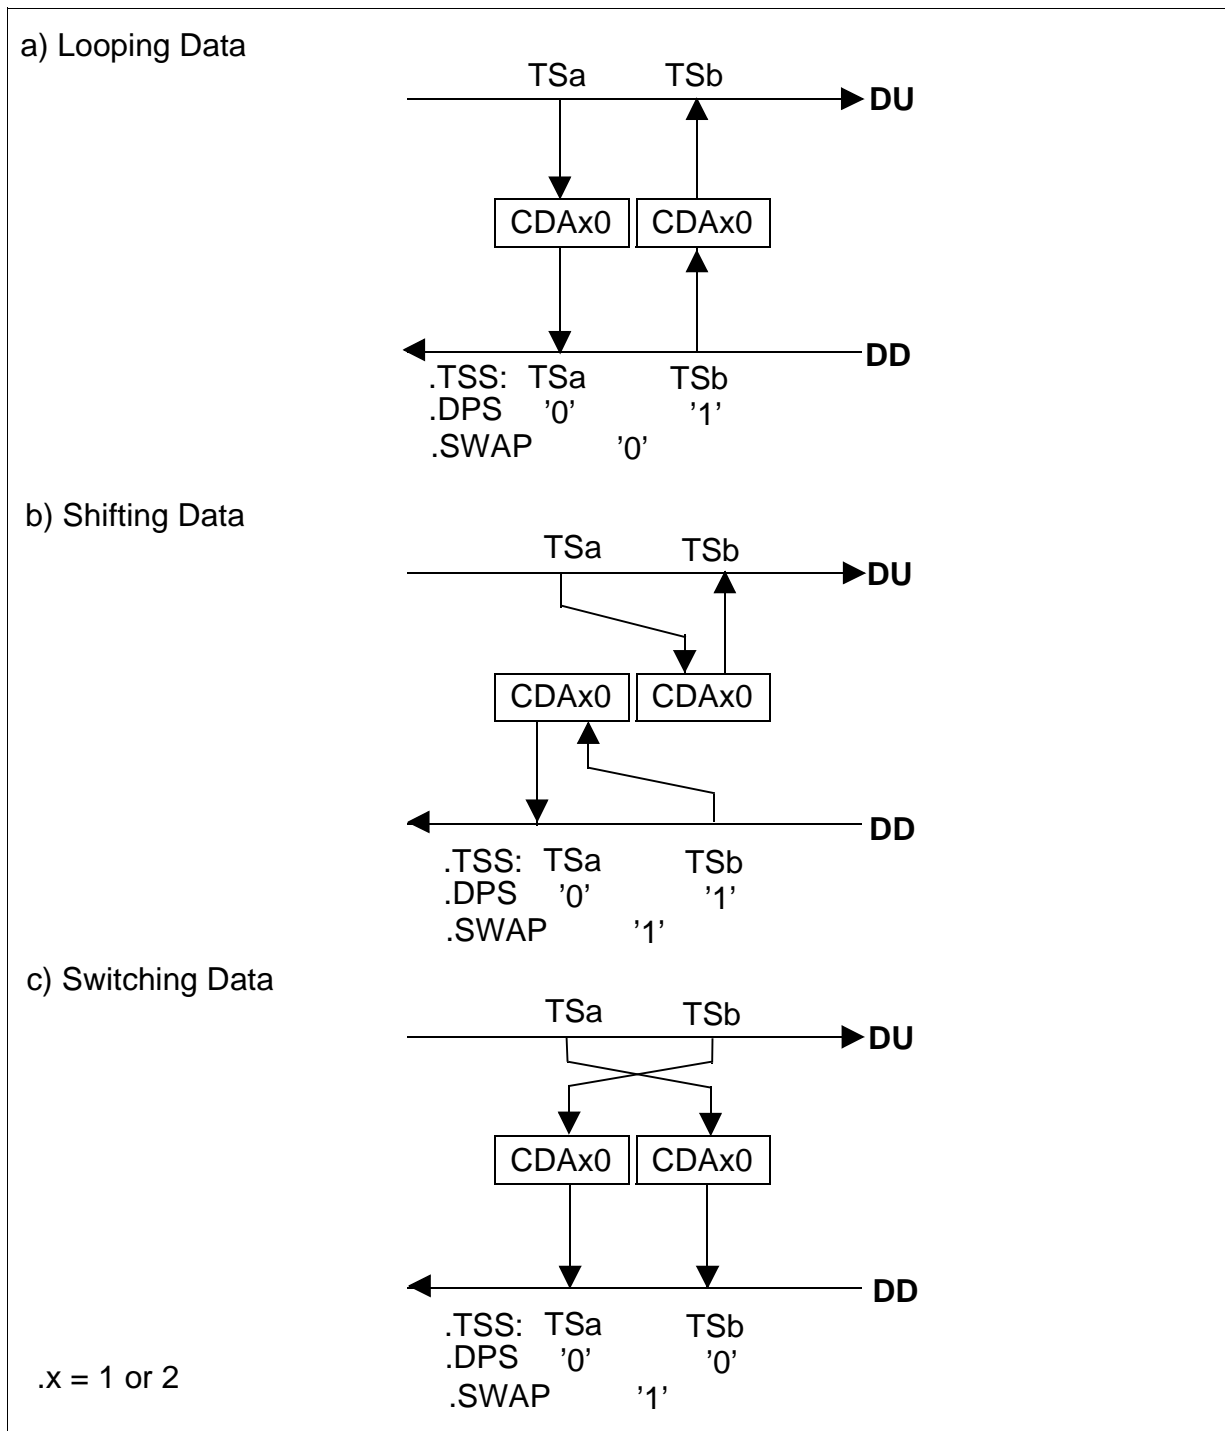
a) Looping Data

TSa TSb
DU
CDAx0 CDAx0
DD
.TSS: TSa TSb
.DPS '0' '1'
.SWAP '0'

b) Shifting Data

TSa TSb
DU
CDAx0 CDAx0
DD
.TSS: TSa TSb
.DPS '0' '1'
.SWAP '1'

c) Switching Data

TSa TSb
DU
CDAx0 CDAx0
DD
.TSS: TSa TSb
.DPS '0' '0'
.SWAP '1'

.x = 1 or 2